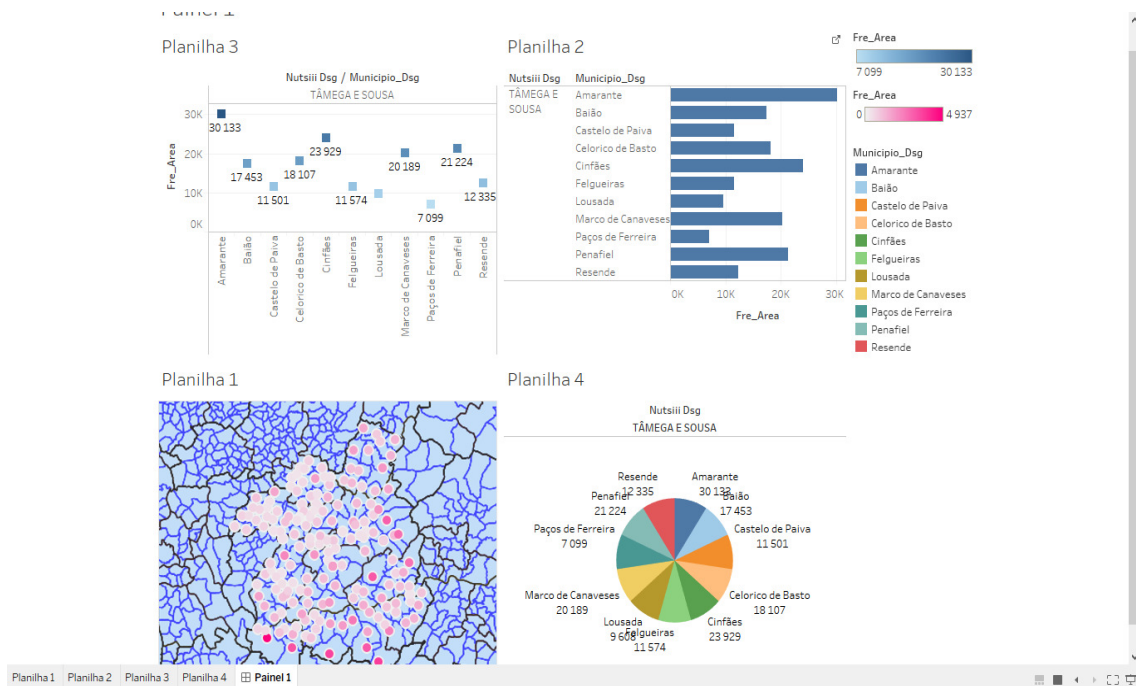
Painel 1

Planilha 3

Nutsiii Dsg / Municipio_Dsg
TÂMEGA E SOUSA

30K
20K
10K
0K
Fre_Area

30 133
17 453
11 501
18 107
23 929
11 574
20 189
7 099
21 224
12 335

Amarante
Baião
Castelo de Paiva
Celorico de Basto
Cinfães
Felgueiras
Lousada
Marco de Canaveses
Paços de Ferreira
Penafiel
Resende

Planilha 2

Nutsiii Dsg | Municipio_Dsg
TÂMEGA E SOUSA

Amarante
Baião
Castelo de Paiva
Celorico de Basto
Cinfães
Felgueiras
Lousada
Marco de Canaveses
Paços de Ferreira
Penafiel
Resende

0K 10K 20K 30K
Fre_Area

Fre_Area
7 099 30 133

Fre_Area
0 4 937

Municipio_Dsg
Amarante
Baião
Castelo de Paiva
Celorico de Basto
Cinfães
Felgueiras
Lousada
Marco de Canaveses
Paços de Ferreira
Penafiel
Resende

Planilha 1

Planilha 4

Nutsiii Dsg
TÂMEGA E SOUSA

Resende
12 335
Amarante
30 133
Penafiel
21 224
Baião
17 453
Paços de Ferreira
7 099
Castelo de Paiva
11 501
Marco de Canaveses
20 189
Celorico de Basto
18 107
Lousada
9 608
Felgueiras
11 574
Cinfães
23 929

Planilha 1 | Planilha 2 | Planilha 3 | Planilha 4 | Painel 1